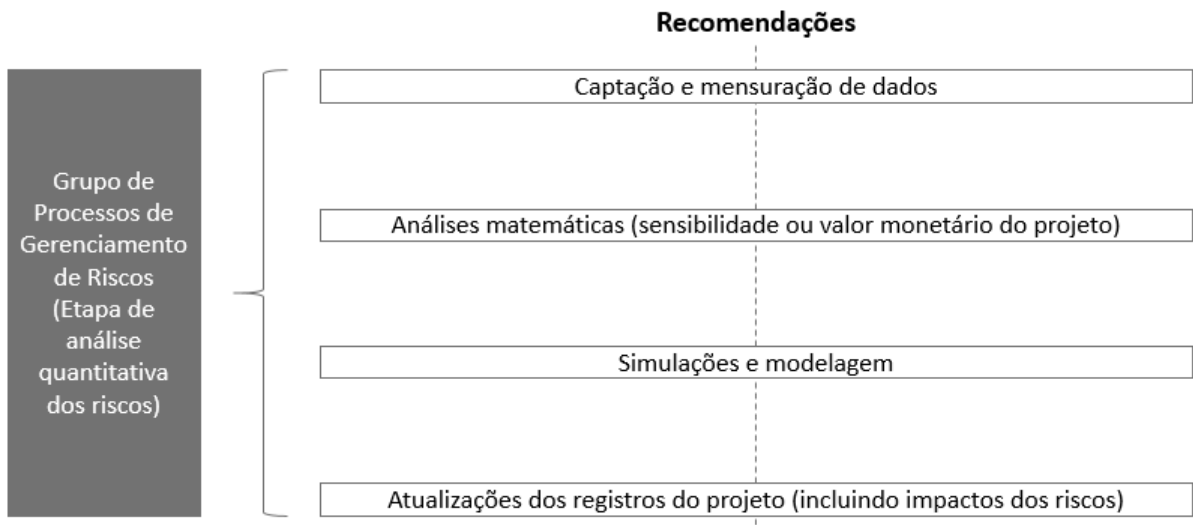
Recomendações

Grupo de Processos de Gerenciamento de Riscos (Etapa de análise quantitativa dos riscos)

Captação e mensuração de dados

Análises matemáticas (sensibilidade ou valor monetário do projeto)

Simulações e modelagem

Atualizações dos registros do projeto (incluindo impactos dos riscos)